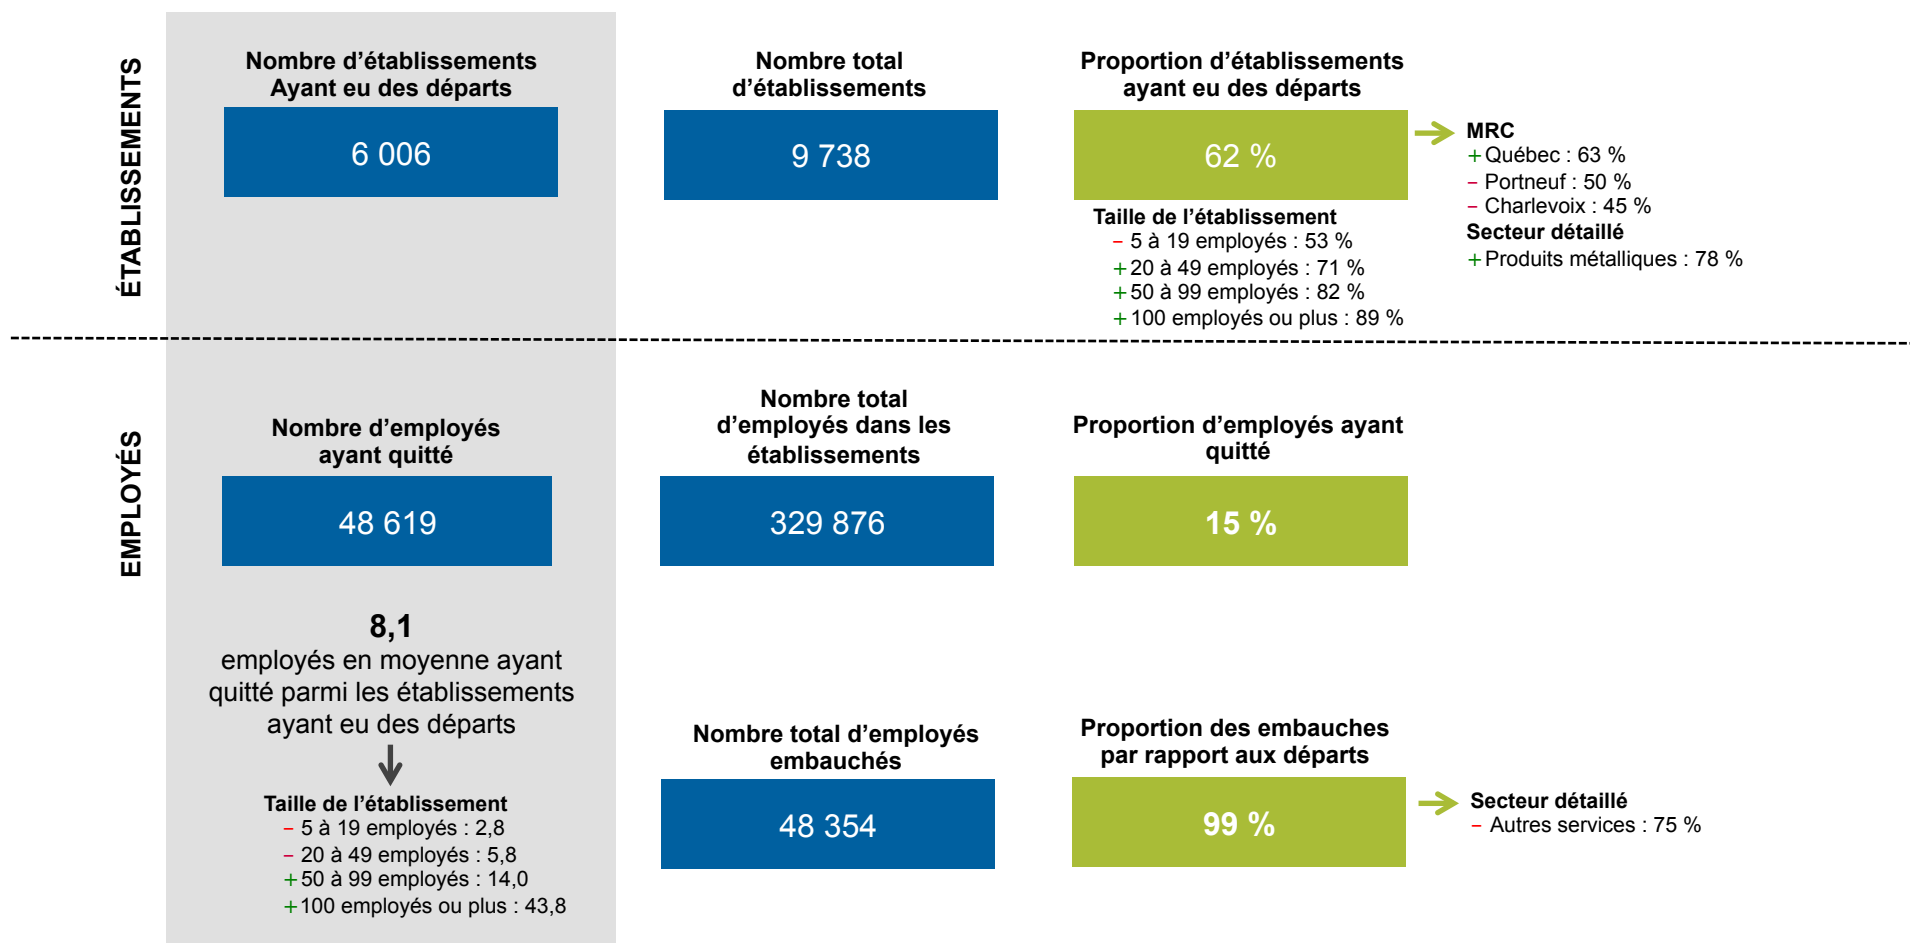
ÉTABLISSEMENTS

Nombre d’établissements Ayant eu des départs

6 006

Nombre total d’établissements

9 738

Proportion d’établissements ayant eu des départs

62 %

Taille de l’établissement
– 5 à 19 employés : 53 %
+ 20 à 49 employés : 71 %
+ 50 à 99 employés : 82 %
+ 100 employés ou plus : 89 %

MRC
+ Québec : 63 %
– Portneuf : 50 %
– Charlevoix : 45 %
Secteur détaillé
+ Produits métalliques : 78 %

EMPLOYÉS

Nombre d’employés ayant quitté

48 619

Nombre total d’employés dans les établissements

329 876

Proportion d’employés ayant quitté

15 %

8,1
employés en moyenne ayant quitté parmi les établissements ayant eu des départs

Taille de l’établissement
– 5 à 19 employés : 2,8
– 20 à 49 employés : 5,8
+ 50 à 99 employés : 14,0
+ 100 employés ou plus : 43,8

Nombre total d’employés embauchés

48 354

Proportion des embauches par rapport aux départs

99 %

Secteur détaillé
– Autres services : 75 %